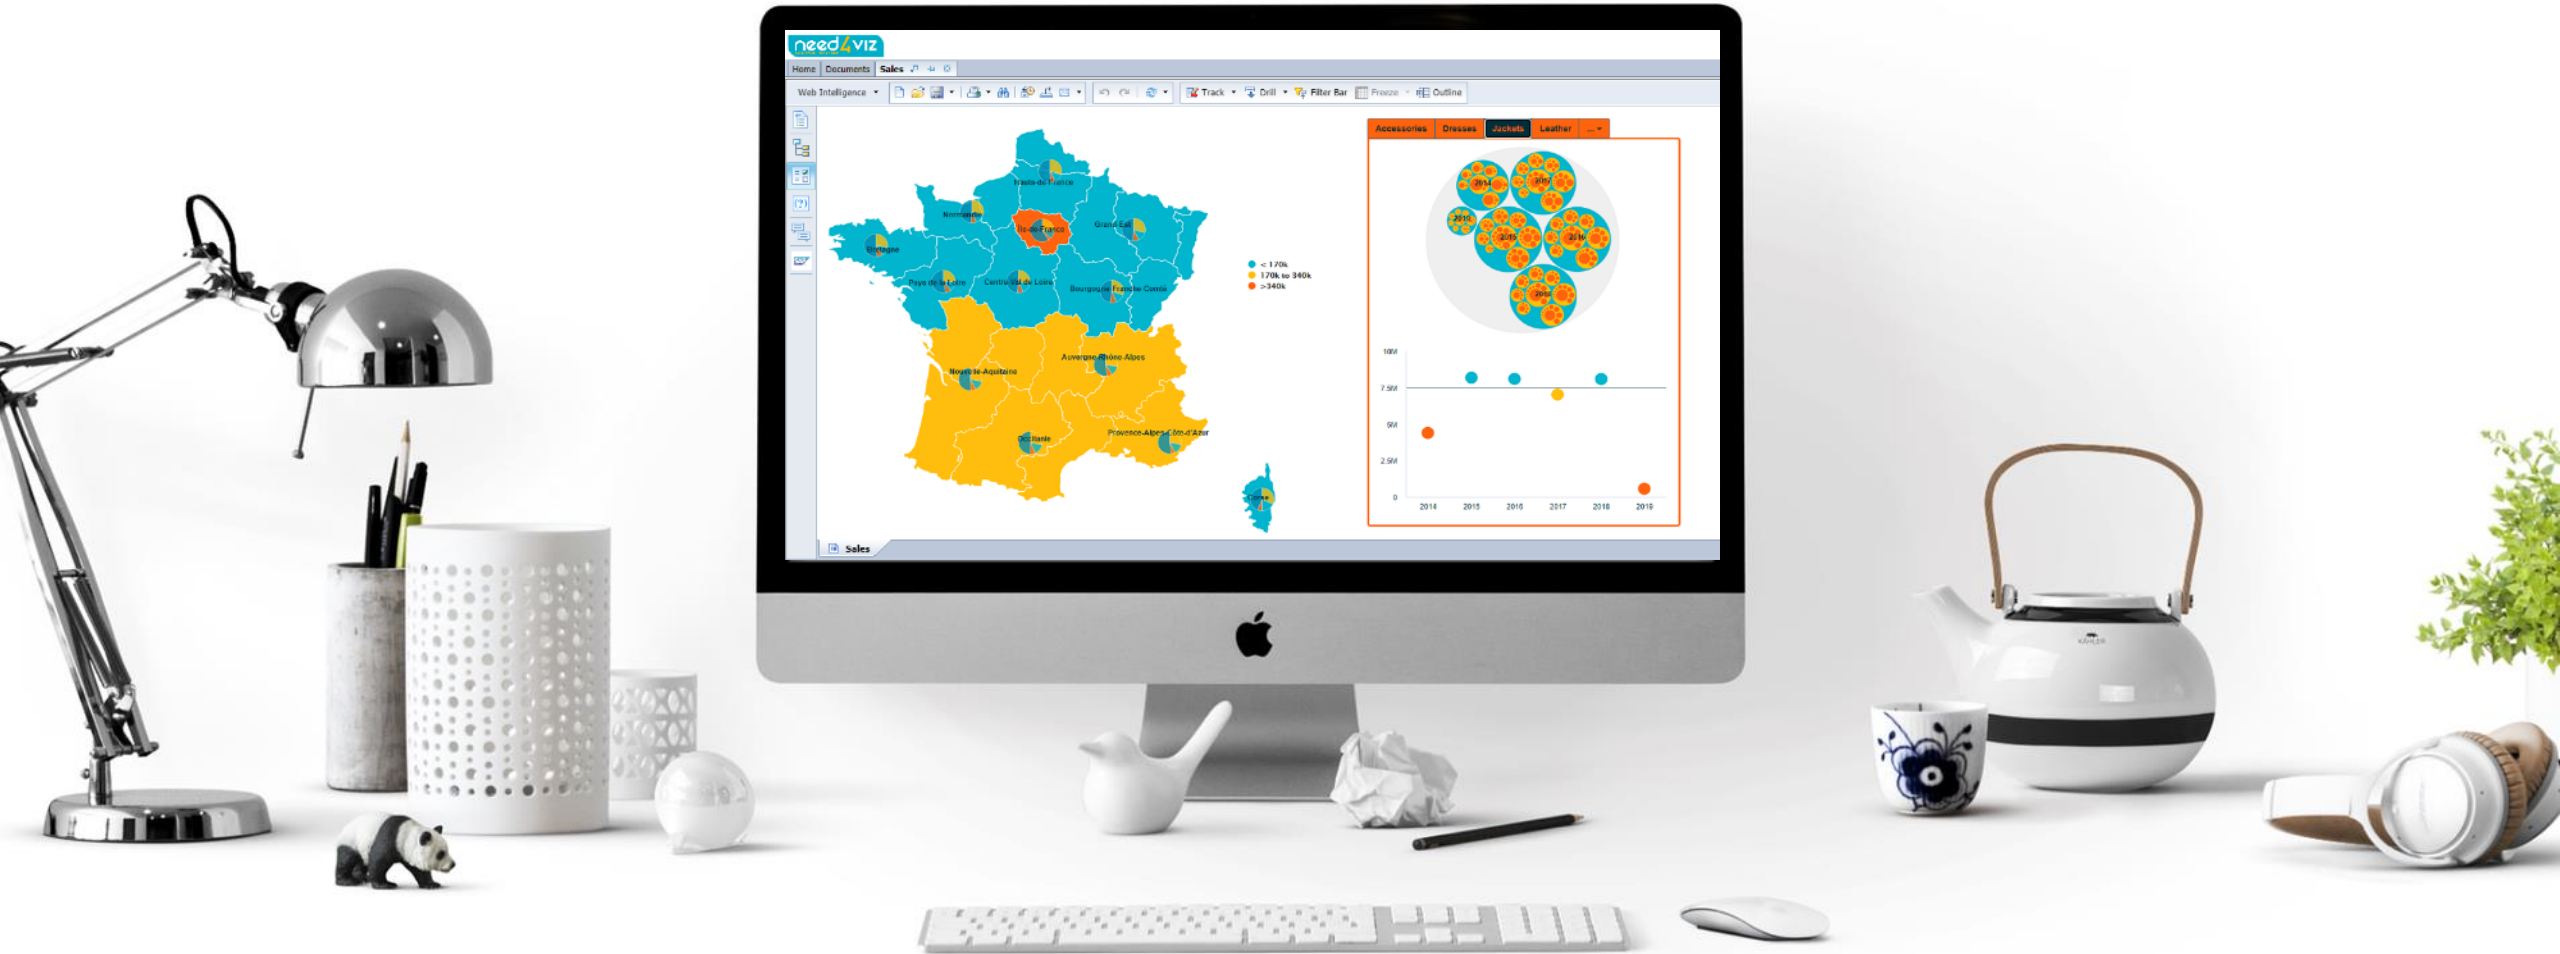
need4viz

Home | Documents | Sales

Web Intelligence

Track Drill Filter Bar Freeze Outline

Hauts-de-France
Normandie
Ile-de-France
Grand Est
Bretagne
Pays de la Loire
Centre-Val de Loire
Bourgogne-Franche-Comté
Nouvelle-Aquitaine
Auvergne-Rhône-Alpes
Occitanie
Provence-Alpes-Côte d'Azur
Corse

< 170k
170k to 340k
>340k

Accessories | Dresses | Jackets | Leather | ...

2014
2015
2016
2017
2018
2019

10M
7.5M
5M
2.5M
0

2014 2015 2016 2017 2018 2019

Sales